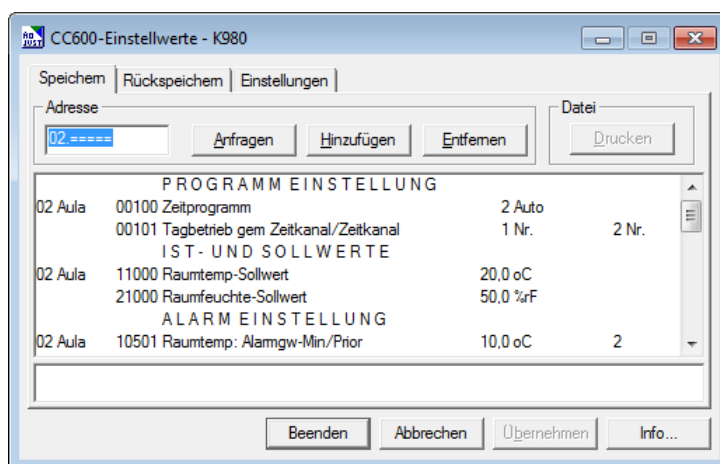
AD JUST CC600-Einstellwerte - K980

Speichern | Rückspeichern | Einstellungen

Adresse
02.=====
Anfragen
Hinzufügen
Entfernen

Datei
Drucken

PROGRAMM EINSTELLUNG
02 Aula 00100 Zeitprogramm 2 Auto
00101 Tagbetrieb gem Zeitkanal/Zeitkanal 1 Nr. 2 Nr.
IST- UND SOLLWERTE
02 Aula 11000 Raumtemp-Sollwert 20,0 oC
21000 Raumfeuchte-Sollwert 50,0 %rF
ALARM EINSTELLUNG
02 Aula 10501 Raumtemp: Alarmgw-Min/Prior 10,0 oC 2

Beenden
Abbrechen
Übernehmen
Info...